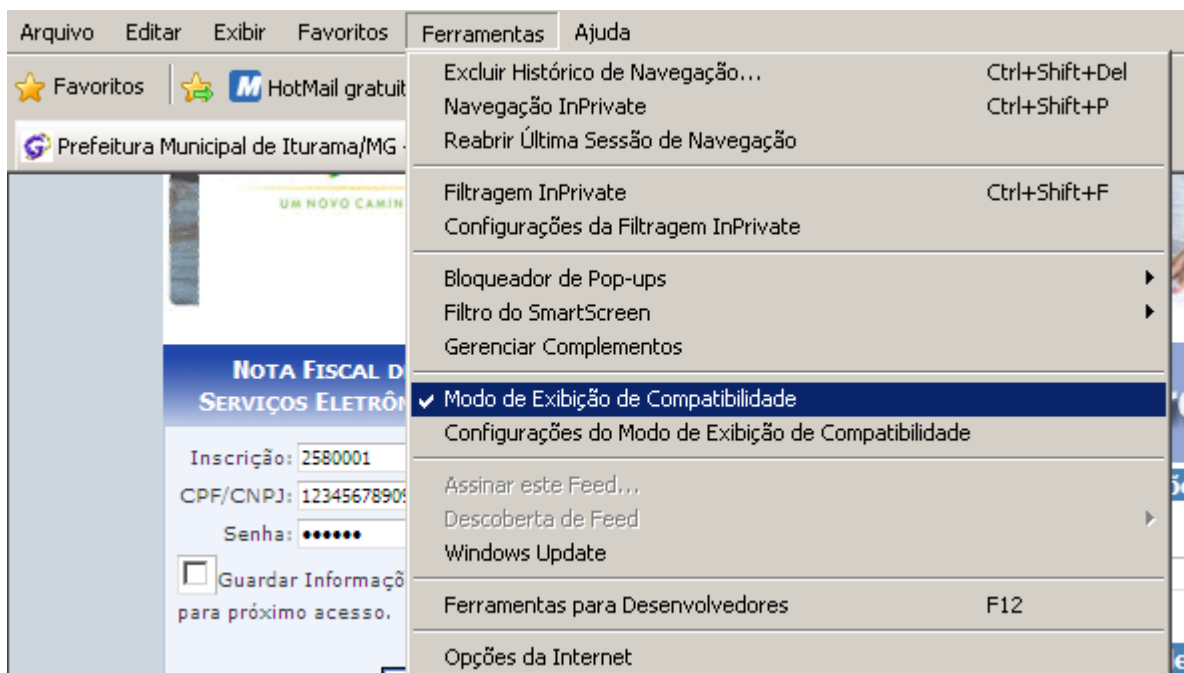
Arquivo Editar Exibir Favoritos Ferramentas Ajuda

Favoritos HotMail gratuit

Prefeitura Municipal de Iturama/MG

UM NOVO CAMIN

NOTA FISCAL D
SERVIÇOS ELETRÔN

Inscrição: 2580001
CPF/CNPJ: 12345678909
Senha: ••••••
Guardar Informaçõ
para próximo acesso.

Excluir Histórico de Navegação... Ctrl+Shift+Del
Navegação InPrivate Ctrl+Shift+P
Reabrir Última Sessão de Navegação

Filtragem InPrivate Ctrl+Shift+F
Configurações da Filtragem InPrivate

Bloqueador de Pop-ups
Filtro do SmartScreen
Gerenciar Complementos

Modo de Exibição de Compatibilidade
Configurações do Modo de Exibição de Compatibilidade

Assinar este Feed...
Descoberta de Feed
Windows Update

Ferramentas para Desenvolvedores F12

Opções da Internet